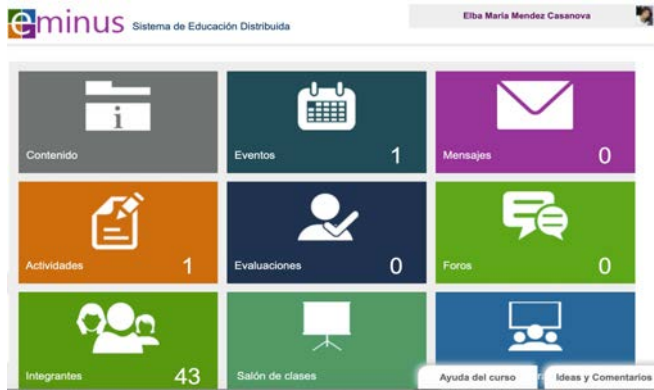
eminus Sistema de Educación Distribuida

Elba Maria Mendez Casanova

Contenido

Eventos 1

Mensajes 0

Actividades 1

Evaluaciones 0

Foros 0

Integrantes 43

Salón de clases

Ayuda del curso

Ideas y Comentarios